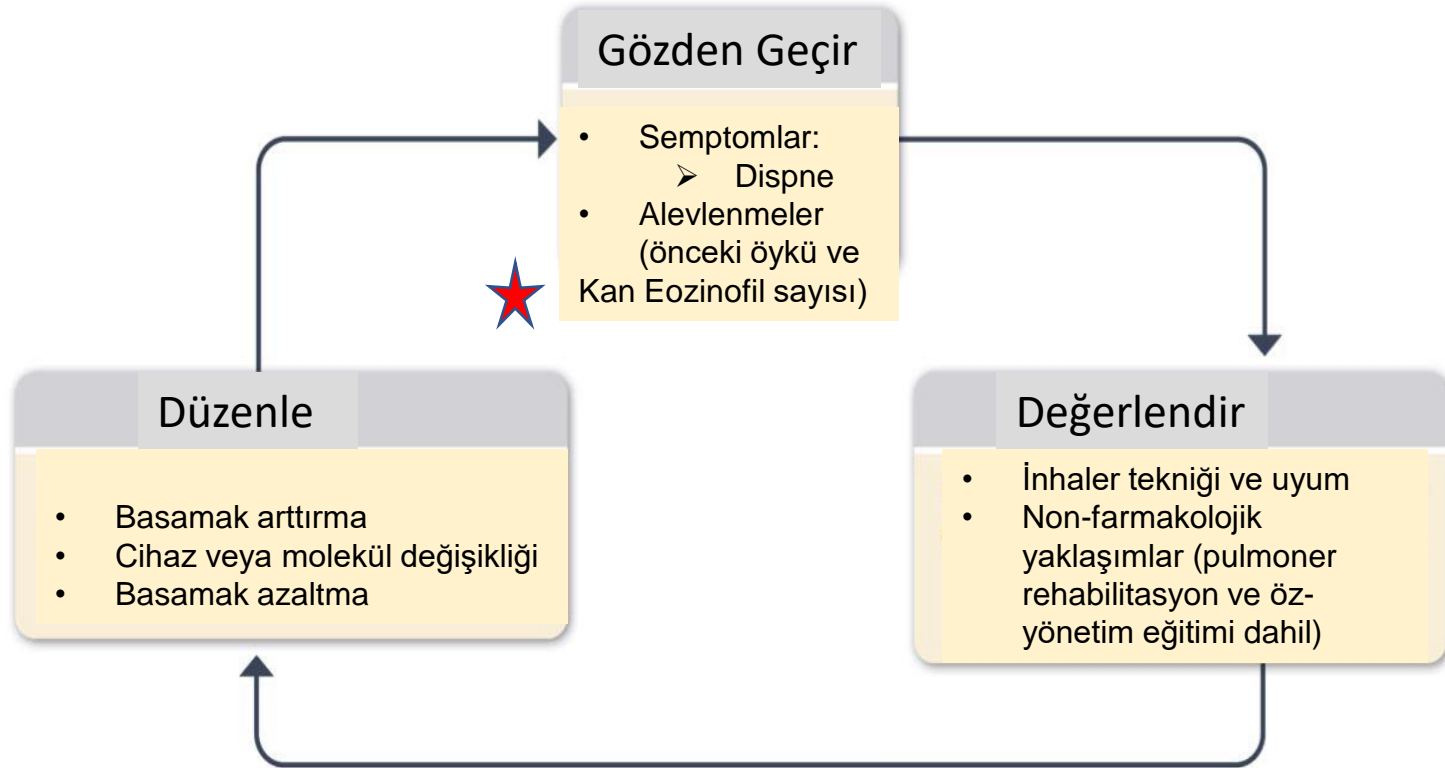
Gözden Geçir

- Semptomlar:
  - Dispne
- Alevlenmeler (önceki öykü ve Kan Eozinofil sayısı)

Değerlendir

- İnhaler tekniği ve uyum
- Non-farmakolojik yaklaşımlar (pulmoner rehabilitasyon ve öz-yönetim eğitimi dahil)

Düzenle

- Basamak arttırma
- Cihaz veya molekül değişikliği
- Basamak azaltma